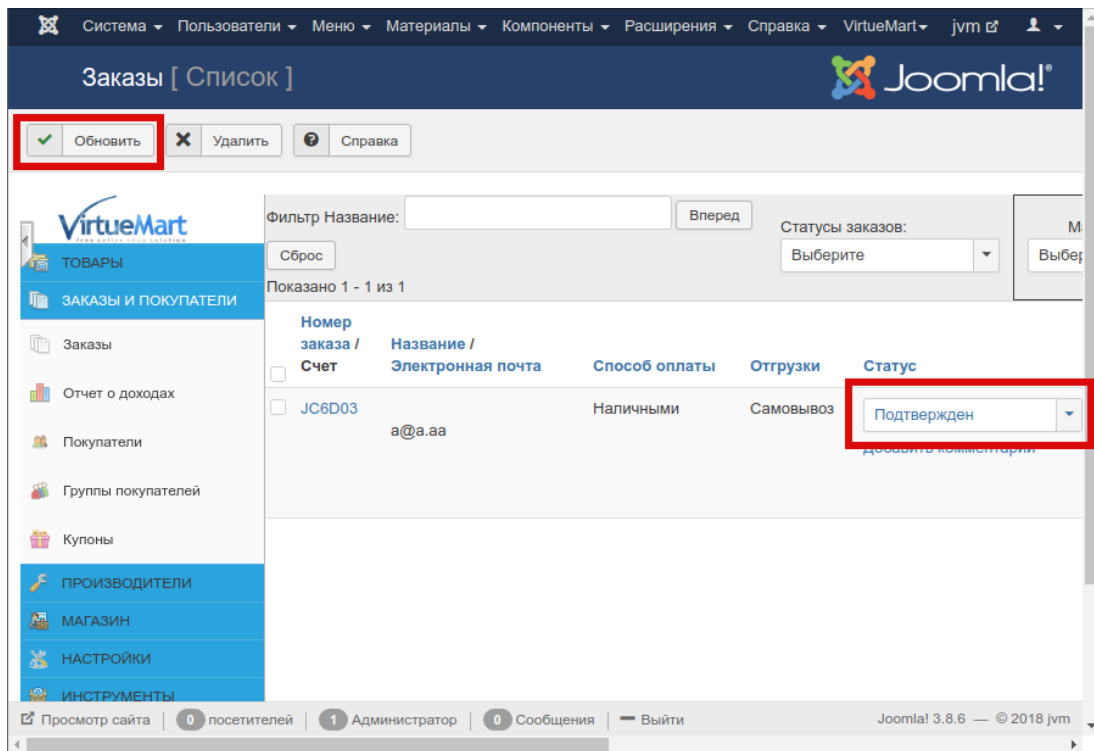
Система ▾ Пользователи ▾ Меню ▾ Материалы ▾ Компоненты ▾ Расширения ▾ Справка ▾ VirtueMart ▾ jvm

Заказы [ Список ]

Joomla!®

Обновить
Удалить
Справка

VirtueMart
free online shop solution

ТОВАРЫ
ЗАКАЗЫ И ПОКУПАТЕЛИ
Заказы
Отчет о доходах
Покупатели
Группы покупателей
Купоны
ПРОИЗВОДИТЕЛИ
МАГАЗИН
НАСТРОЙКИ
ИНСТРУМЕНТЫ

Фильтр Название:
Вперед
Статусы заказов:
Выберите
Выбер
Сброс
Показано 1 - 1 из 1

| Номер заказа / Счет | Название / Электронная почта | Способ оплаты | Отгрузки | Статус |
|---|---|---|---|---|
| JC6D03 | a@a.aa | Наличными | Самовывоз | Подтвержден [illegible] |

Просмотр сайта | 0 посетителей | 1 Администратор | 0 Сообщения | Выйти
Joomla! 3.8.6 — © 2018 jvm